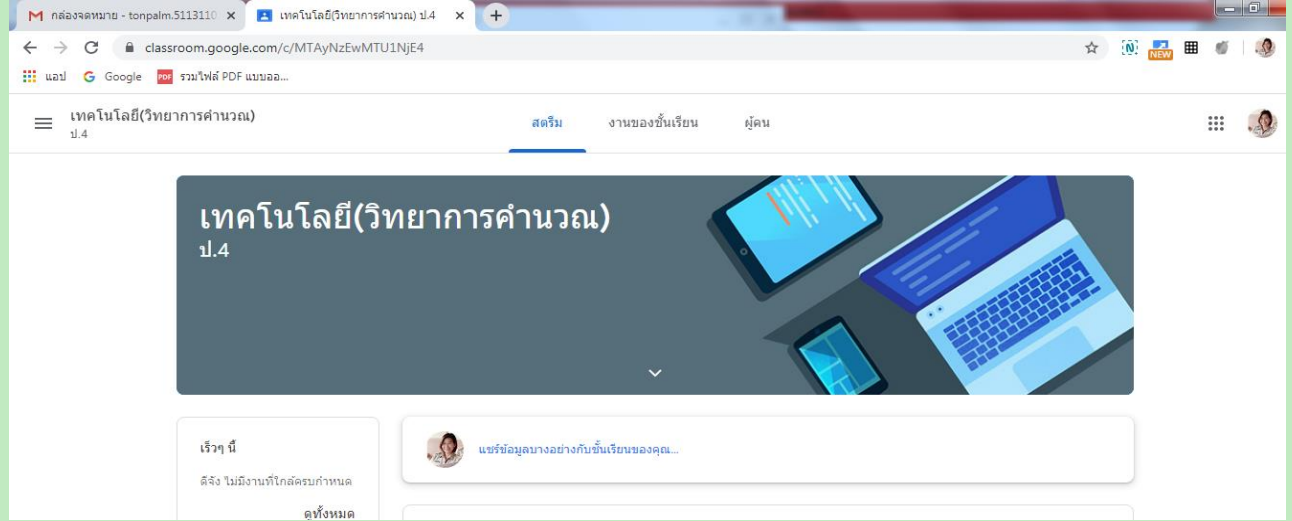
กล่องจดหมาย - tonpalm.5113110 ×
เทคโนโลยี(วิทยาการคำนวณ) ป.4 ×
+
classroom.google.com/c/MTAyNzEwMTU1NjE4
NEW
แอป Google รวมไฟล์ PDF แบบออ...

เทคโนโลยี(วิทยาการคำนวณ)
ป.4
สตรีม
งานของชั้นเรียน
ผู้คน

เทคโนโลยี(วิทยาการคำนวณ)
ป.4

เร็วๆ นี้
ดีจัง ไม่มีงานที่ใกล้ครบกำหนด
ดูทั้งหมด

แชร์ข้อมูลบางอย่างกับชั้นเรียนของคุณ...